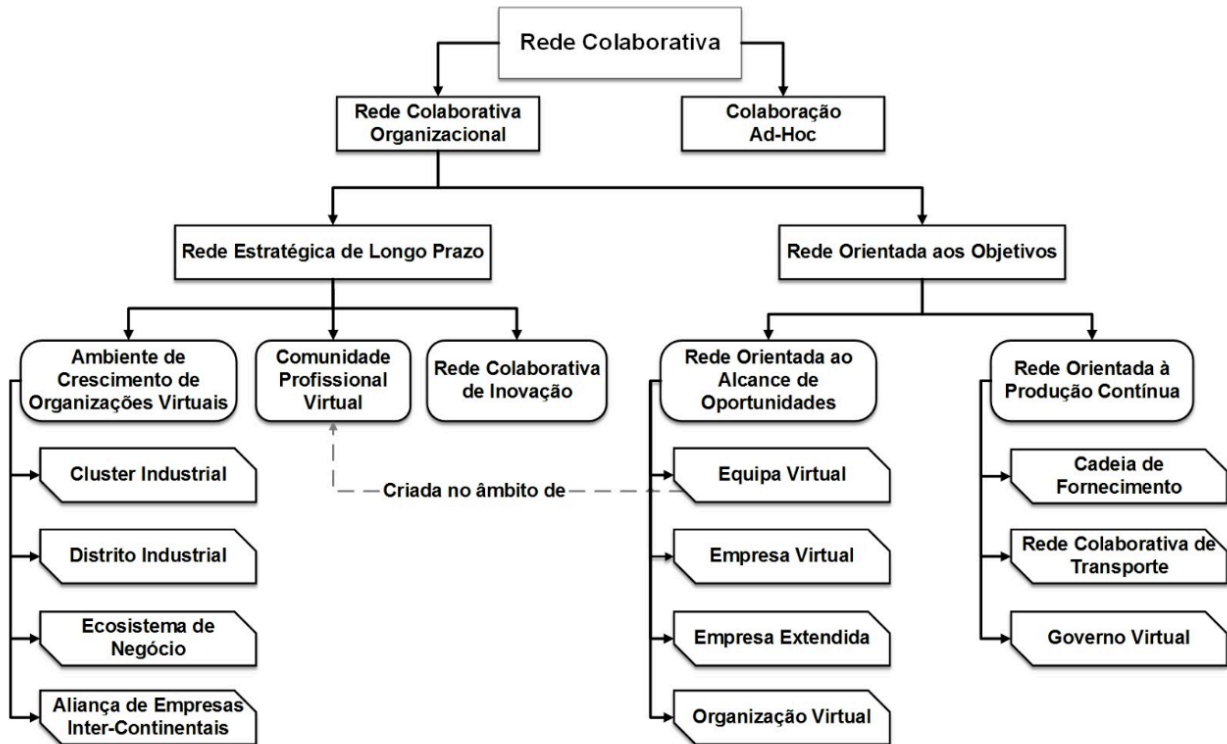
Rede Colaborativa

Rede Colaborativa Organizacional

Colaboração Ad-Hoc

Rede Estratégica de Longo Prazo

Rede Orientada aos Objetivos

Ambiente de Crescimento de Organizações Virtuais

Comunidade Profissional Virtual

Rede Colaborativa de Inovação

Rede Orientada ao Alcance de Oportunidades

Rede Orientada à Produção Contínua

Cluster Industrial

Distrito Industrial

Ecosistema de Negócio

Aliança de Empresas Inter-Continentais

Criada no âmbito de

Equipa Virtual

Empresa Virtual

Empresa Extendida

Organização Virtual

Cadeia de Fornecimento

Rede Colaborativa de Transporte

Governo Virtual